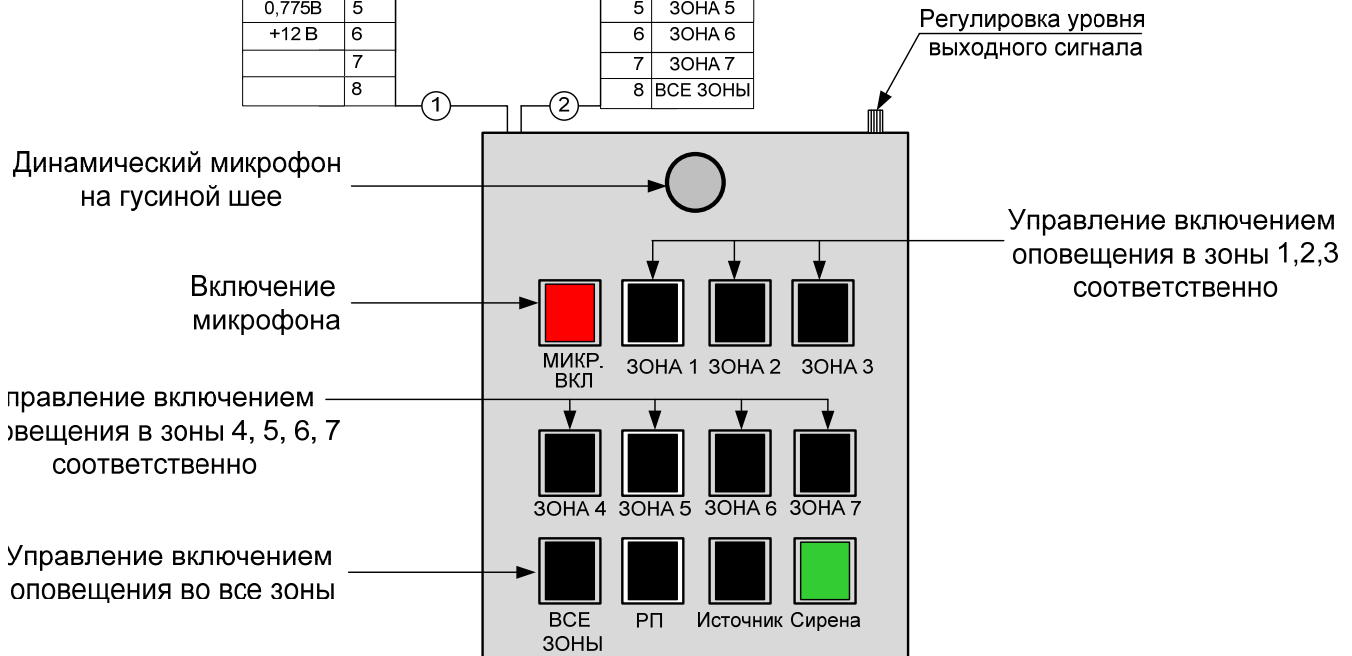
| 0,775В | 5 |
|---|---|
| +12 В | 6 |
| | 7 |
| | 8 |

| 5 | ЗОНА 5 |
|---|---|
| 6 | ЗОНА 6 |
| 7 | ЗОНА 7 |
| 8 | ВСЕ ЗОНЫ |

1

2

Регулировка уровня выходного сигнала

Динамический микрофон на гусиной шее

Управление включением оповещения в зоны 1,2,3 соответственно

Включение микрофона

МИКР. ВКЛ

ЗОНА 1

ЗОНА 2

ЗОНА 3

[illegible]правление включением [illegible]овещения в зоны 4, 5, 6, 7 соответственно

ЗОНА 4

ЗОНА 5

ЗОНА 6

ЗОНА 7

Управление включением оповещения во все зоны

ВСЕ ЗОНЫ

РП

Источник

Сирена